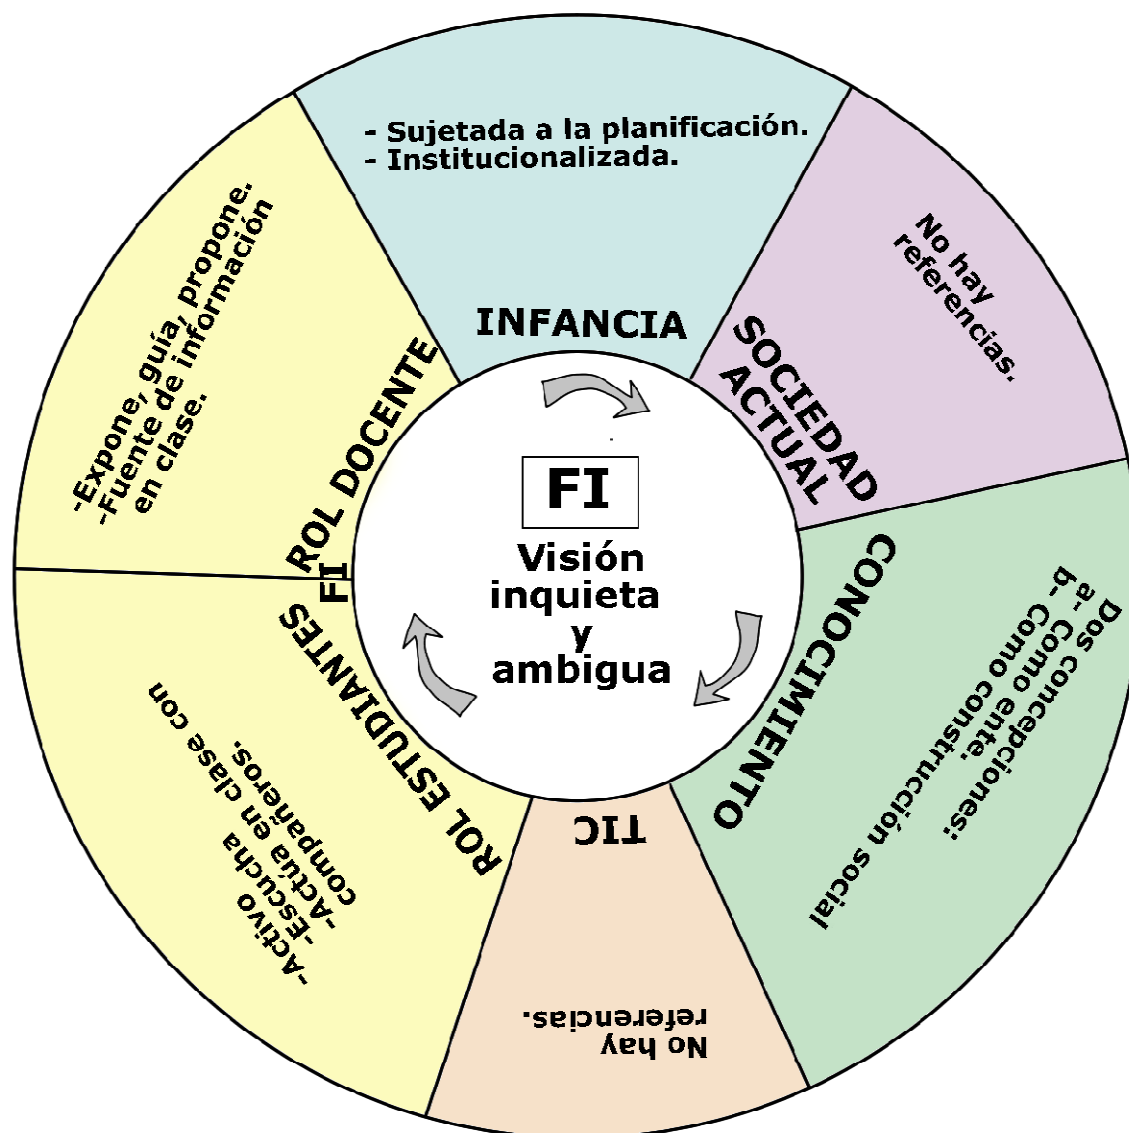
FI
Visión inquieta y ambigua

INFANCIA
- Sujetada a la planificación.
- Institucionalizada.

SOCIEDAD ACTUAL
No hay referencias.

CONOCIMIENTO
Dos concepciones:
a- Como ente.
b- Como construcción social

TIC
No hay referencias.

ROL ESTUDIANTES FI
-Activo
-Escucha
-Actúa en clase con compañeros.

ROL DOCENTE
-Expone, guía, propone.
-Fuente de información en clase.